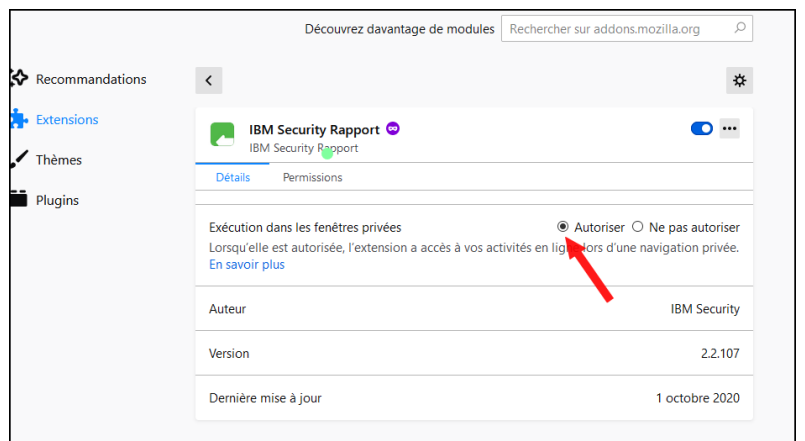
Découvrez davantage de modules | Rechercher sur addons.mozilla.org

Recommandations
Extensions
Thèmes
Plugins

IBM Security Rapport
IBM Security Rapport

Détails | Permissions

Exécution dans les fenêtres privées
Autoriser
Ne pas autoriser
Lorsqu'elle est autorisée, l'extension a accès à vos activités en li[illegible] lors d'une navigation privée.
En savoir plus

| | |
|---|---|
| Auteur | IBM Security |
| Version | 2.2.107 |
| Dernière mise à jour | 1 octobre 2020 |